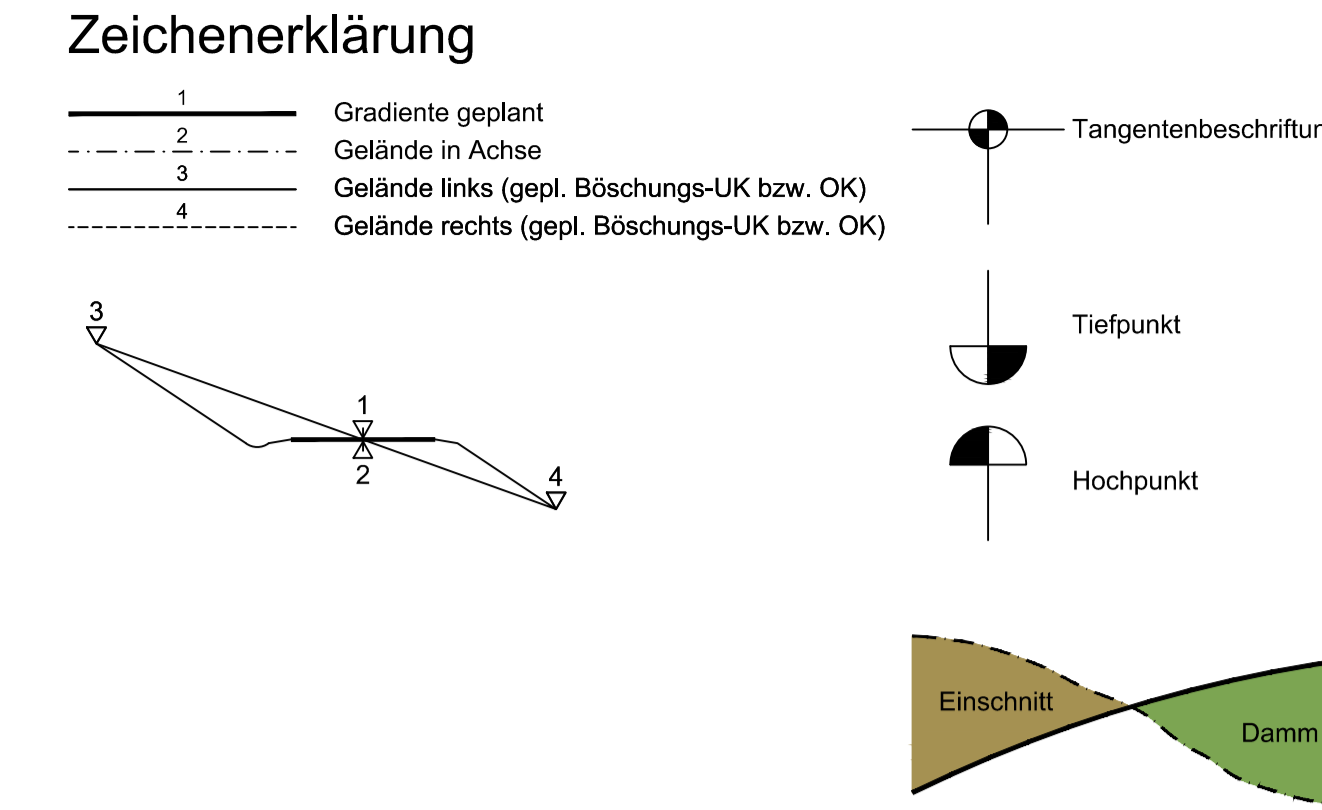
Zeichenerklärung

1 Gradiente geplant
2 Gelände in Achse
3 Gelände links (gepl. Böschungs-UK bzw. OK)
4 Gelände rechts (gepl. Böschungs-UK bzw. OK)

Tangentenbeschriftur

3
1
2
4

Tiefpunkt

Hochpunkt

Einschnitt
Damm